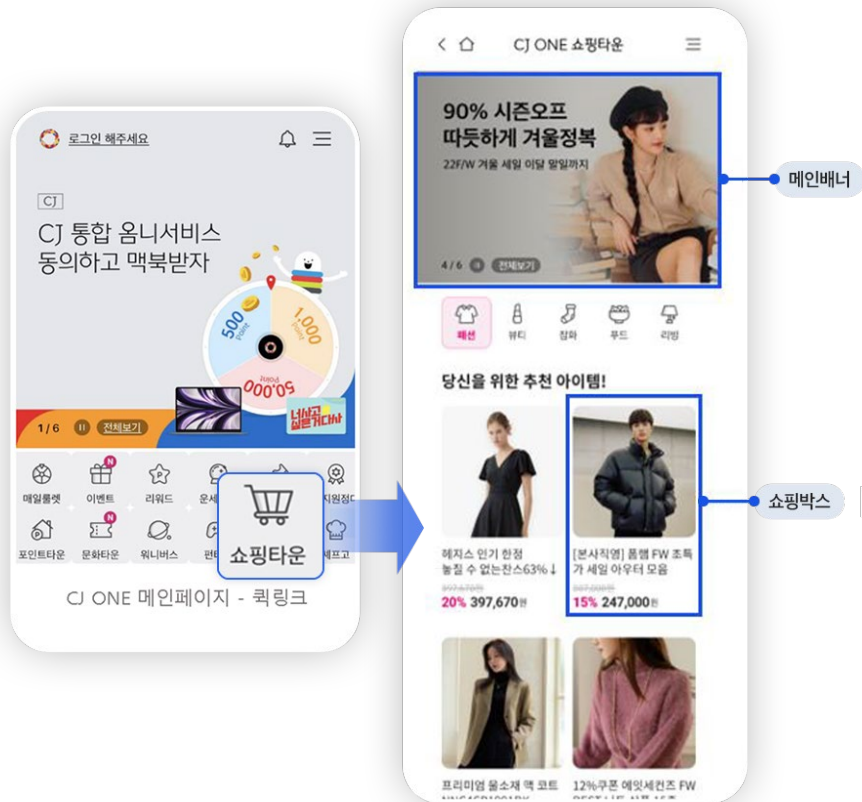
로그인 해주세요

CJ

CJ 통합 옴니서비스 동의하고 맥북받자

500 Points

1,000 Points

50,000 Points

1 / 6 전체보기

너삼공 싶을거다냐

매일룰렛 이벤트 리워드 운세 지원정보

포인트타운 문화타운 위니버스 편 세프고

쇼핑타운

CJ ONE 메인페이지 - 퀵링크

CJ ONE 쇼핑타운

90% 시즌오프 따듯하게 겨울정복

22F/W 겨울 세일 이달 말일까지

4 / 6 전체보기

메인배너

패션 뷰티 잡화 푸드 리빙

당신을 위한 추천 아이템!

헤지스 인기 한정 놓칠 수 없는찬스63%↓

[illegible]

20% 397,670원

[본사직영] 톰뱀 FW 초특가 세일 아우터 모음

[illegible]

15% 247,000원

쇼핑박스

프리미엄 울소재 액 코트 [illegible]

12%쿠폰 에잇세컨즈 FW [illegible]